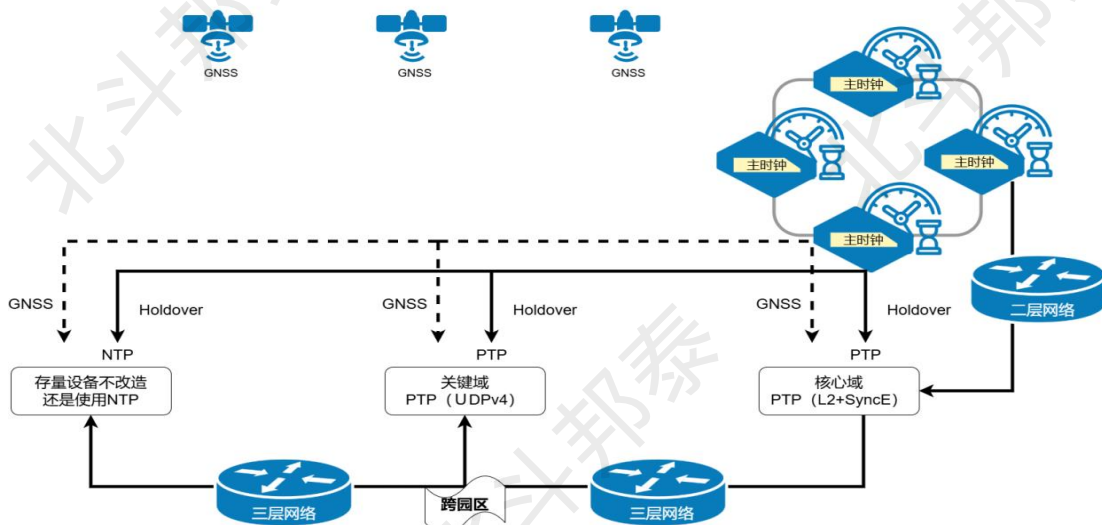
GNSS GNSS GNSS

主时钟

主时钟

主时钟

主时钟

二层网络

GNSS

Holdover

GNSS

Holdover

GNSS

Holdover

NTP

PTP

PTP

存量设备不改造
还是使用NTP

关键域
PTP（UDPv4）

核心域
PTP（L2+SyncE）

三层网络

跨园区

三层网络

北斗邦泰